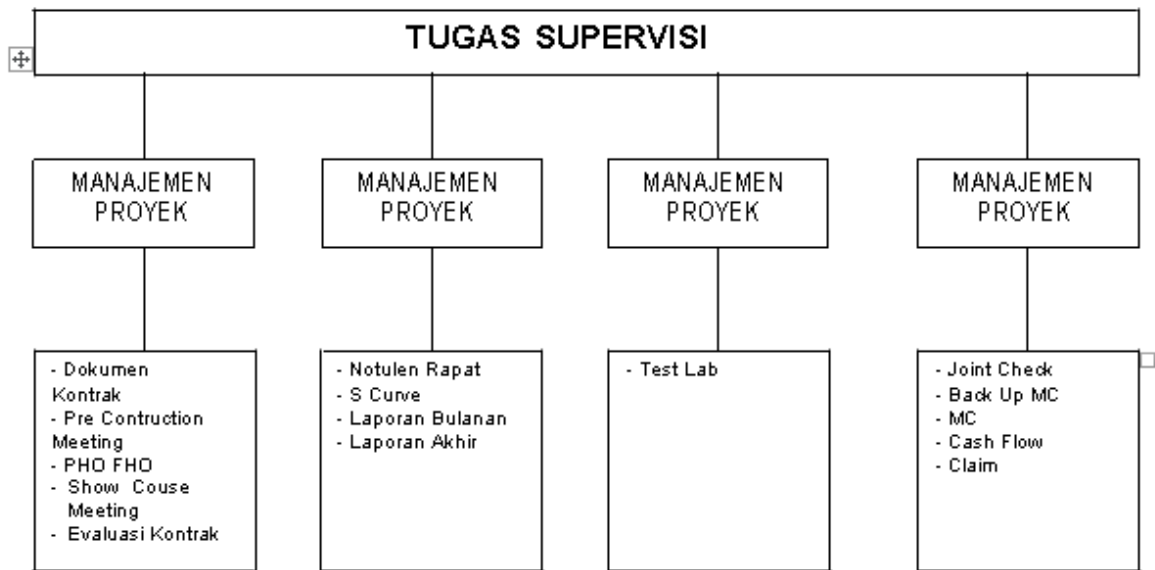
TUGAS SUPERVISI

MANAJEMEN PROYEK

MANAJEMEN PROYEK

MANAJEMEN PROYEK

MANAJEMEN PROYEK

- Dokumen Kontrak
- Pre Contruction Meeting
- PHO FHO
- Show Couse Meeting
- Evaluasi Kontrak

- Notulen Rapat
- S Curve
- Laporan Bulanan
- Laporan Akhir

- Test Lab

- Joint Check
- Back Up MC
- MC
- Cash Flow
- Claim